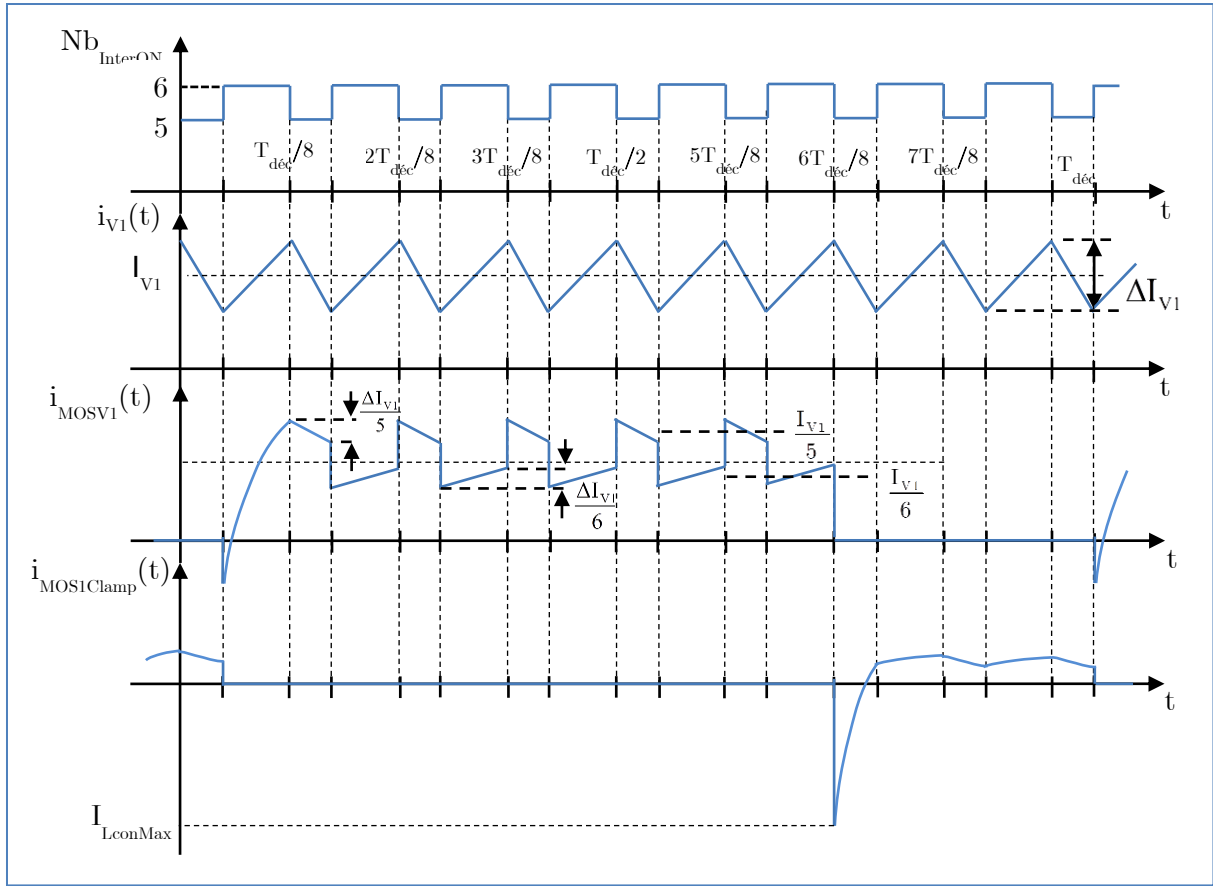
$Nb_{InterON}$

6

5

$T_{déc}/8$ $2T_{déc}/8$ $3T_{déc}/8$ $T_{déc}/2$ $5T_{déc}/8$ $6T_{déc}/8$ $7T_{déc}/8$ $T_{déc}$

t

$i_{V1}(t)$

$I_{V1}$

$\Delta I_{V1}$

t

$i_{MOSV1}(t)$

$\frac{\Delta I_{V1}}{5}$

$\frac{I_{V1}}{5}$

$\frac{\Delta I_{V1}}{6}$

$\frac{I_{V1}}{6}$

t

$i_{MOS1Clamp}(t)$

t

$I_{LconMax}$